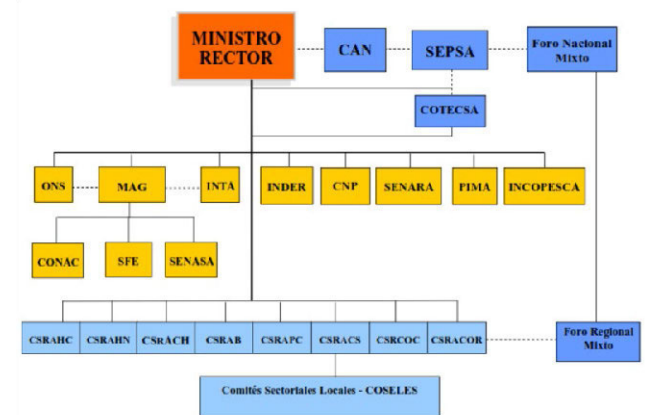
MINISTRO RECTOR

CAN

SEPSA

Foro Nacional Mixto

COTECSA

ONS

MAG

INTA

INDER

CNP

SENARA

PIMA

INCOPESCA

CONAC

SFE

SENASA

CSRAHC

CSRAHN

CSRACH

CSRAB

CSRAPC

CSRACS

CSRCOC

CSRACOR

Foro Regional Mixto

Comités Sectoriales Locales - COSELES